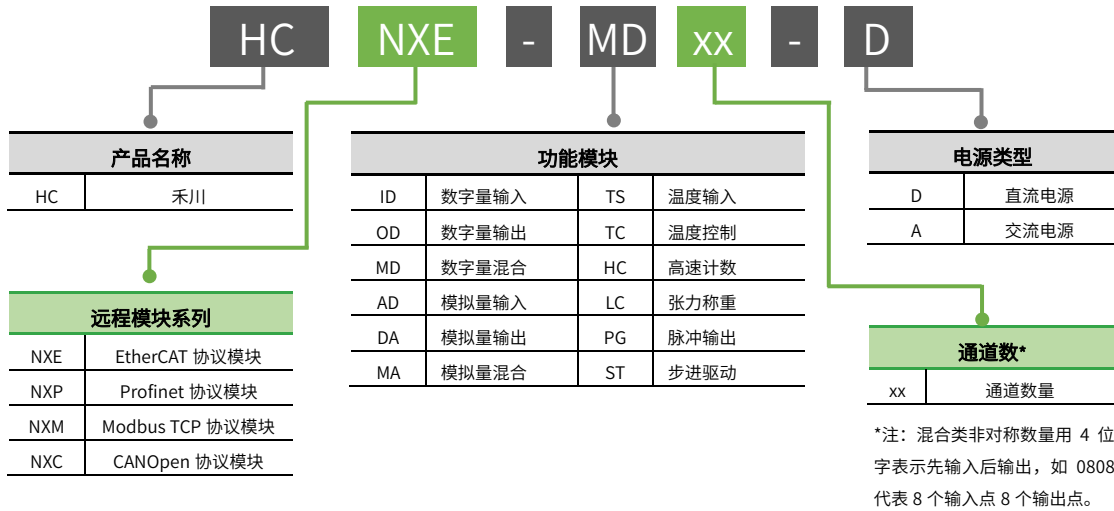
HC NXE - MD xx - D

产品名称

| HC | 禾川 |
|---|---|

远程模块系列

| NXE | EtherCAT 协议模块 |
|---|---|
| NXP | Profinet 协议模块 |
| NXM | Modbus TCP 协议模块 |
| NXC | CANOpen 协议模块 |

功能模块

| ID | 数字量输入 | TS | 温度输入 |
|---|---|---|---|
| OD | 数字量输出 | TC | 温度控制 |
| MD | 数字量混合 | HC | 高速计数 |
| AD | 模拟量输入 | LC | 张力称重 |
| DA | 模拟量输出 | PG | 脉冲输出 |
| MA | 模拟量混合 | ST | 步进驱动 |

电源类型

| D | 直流电源 |
|---|---|
| A | 交流电源 |

通道数*

| xx | 通道数量 |
|---|---|

*注：混合类非对称数量用 4 位字表示先输入后输出，如 0808 代表 8 个输入点 8 个输出点。